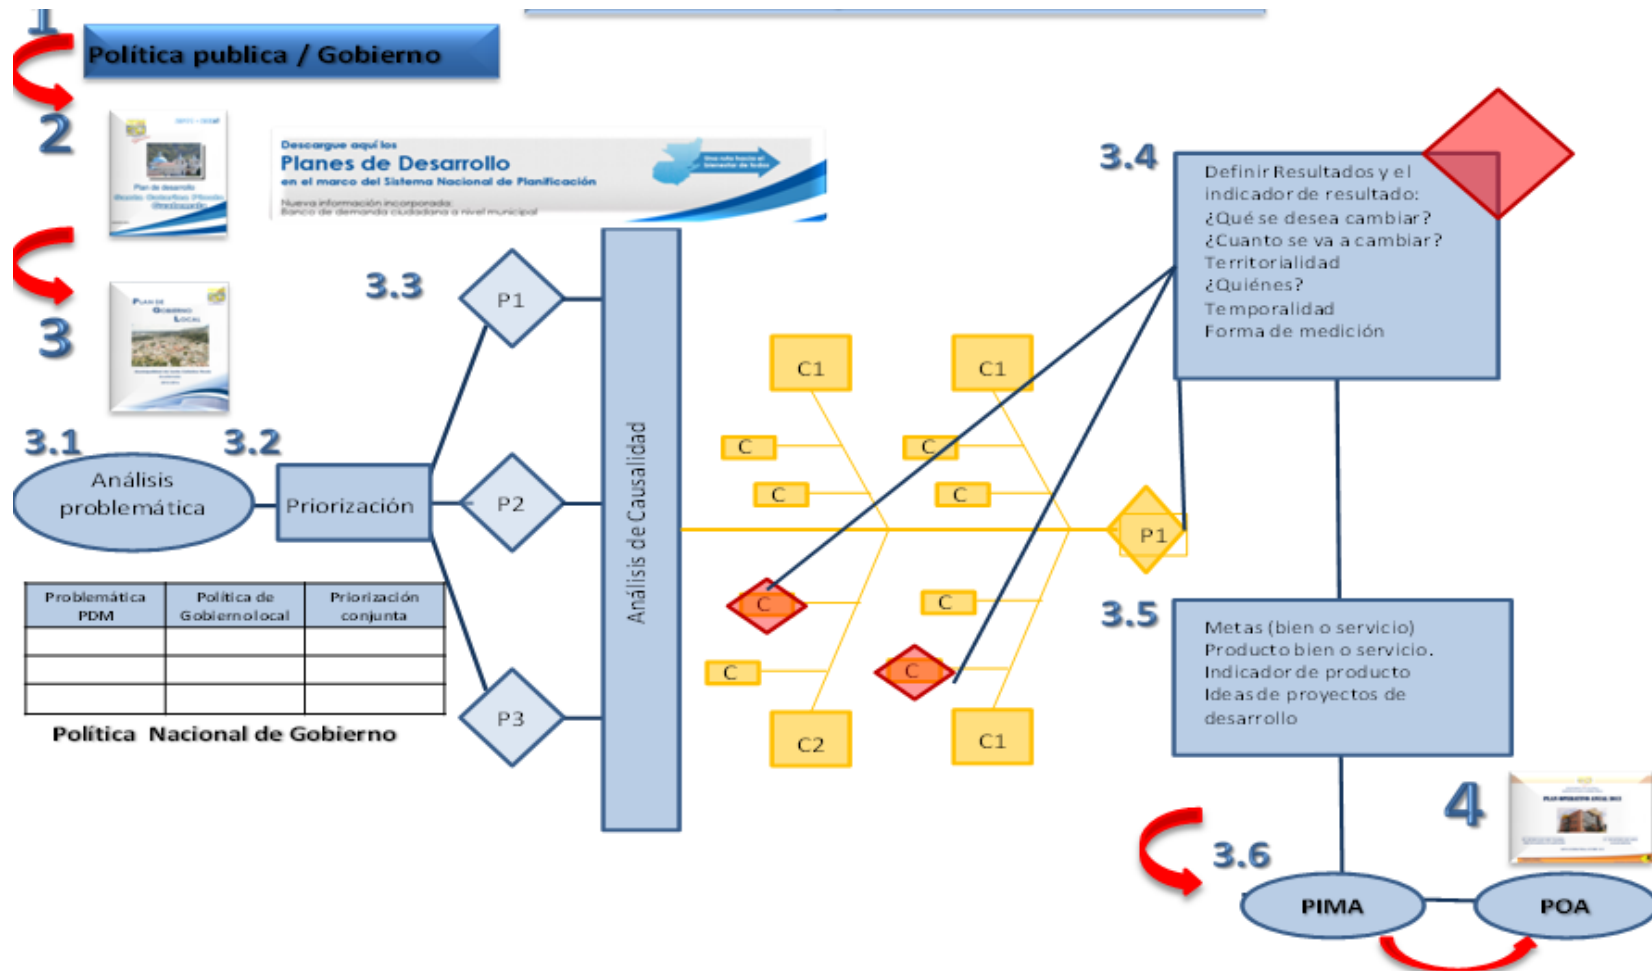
1

Política publica / Gobierno

2

Plan de desarrollo

Descargue aquí los
Planes de Desarrollo
en el marco del Sistema Nacional de Planificación
Nueva información incorporada:
Banco de demanda ciudadana a nivel municipal

3

Plan de Gobierno Local

3.1
Análisis problemática

3.2
Priorización

3.3
P1
P2
P3

Análisis de Causalidad

C1
C1
C
C
C
C
C
C
C
C
C2
C1
P1

3.4
Definir Resultados y el indicador de resultado:
¿Qué se desea cambiar?
¿Cuanto se va a cambiar?
Territorialidad
¿Quiénes?
Temporalidad
Forma de medición

3.5
Metas (bien o servicio)
Producto bien o servicio.
Indicador de producto
Ideas de proyectos de desarrollo

| Problemática PDM | Política de Gobierno local | Priorización conjunta |
|---|---|---|
| | | |
| | | |
| | | |

Política Nacional de Gobierno

4

3.6
PIMA
POA